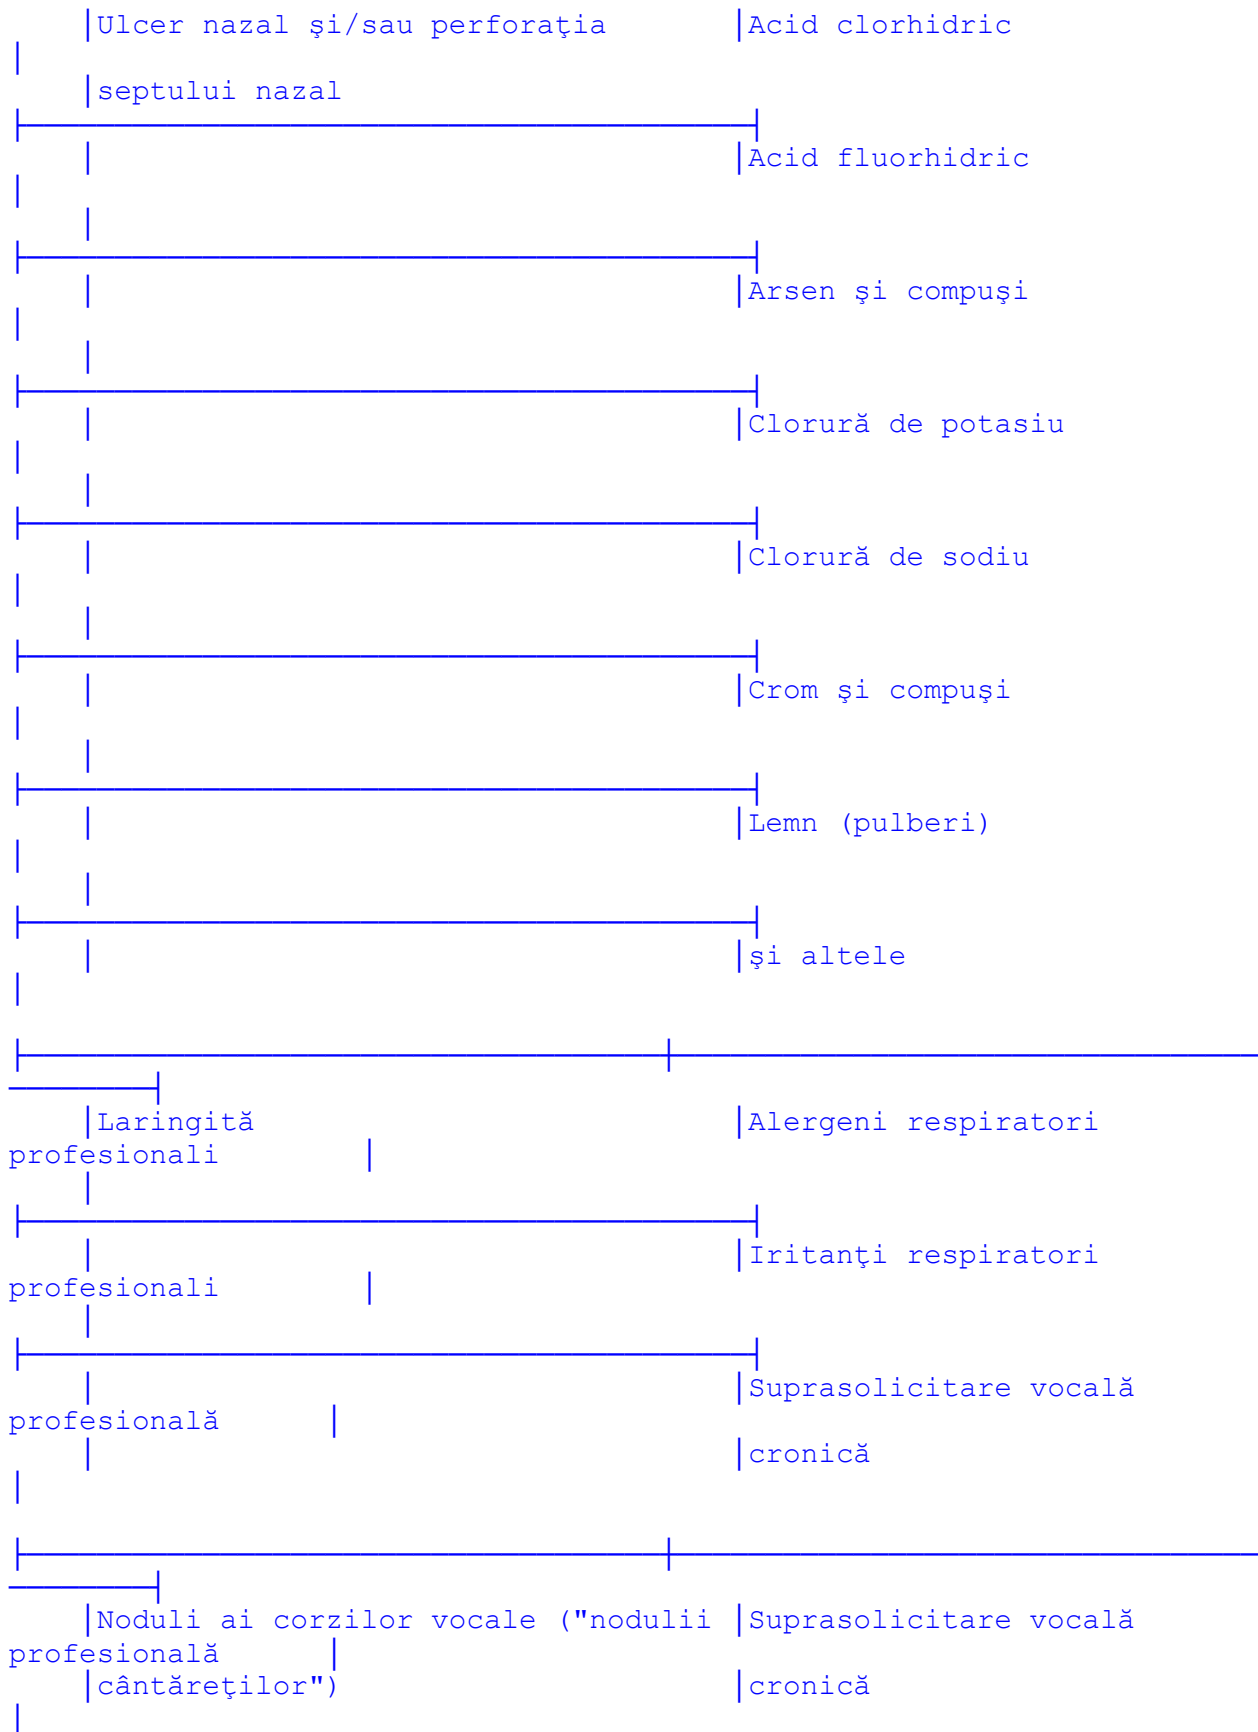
| Ulcer nazal şi/sau perforaţia septului nazal | Acid clorhidric |
|---|---|
| | Acid fluorhidric |
| | Arsen şi compuşi |
| | Clorură de potasiu |
| | Clorură de sodiu |
| | Crom şi compuşi |
| | Lemn (pulberi) |
| | şi altele |
| Laringită | Alergeni respiratori profesionali |
| | Iritanţi respiratori profesionali |
| | Suprasolicitare vocală profesională cronică |
| Noduli ai corzilor vocale ("nodulii cântăreţilor") | Suprasolicitare vocală profesională cronică |